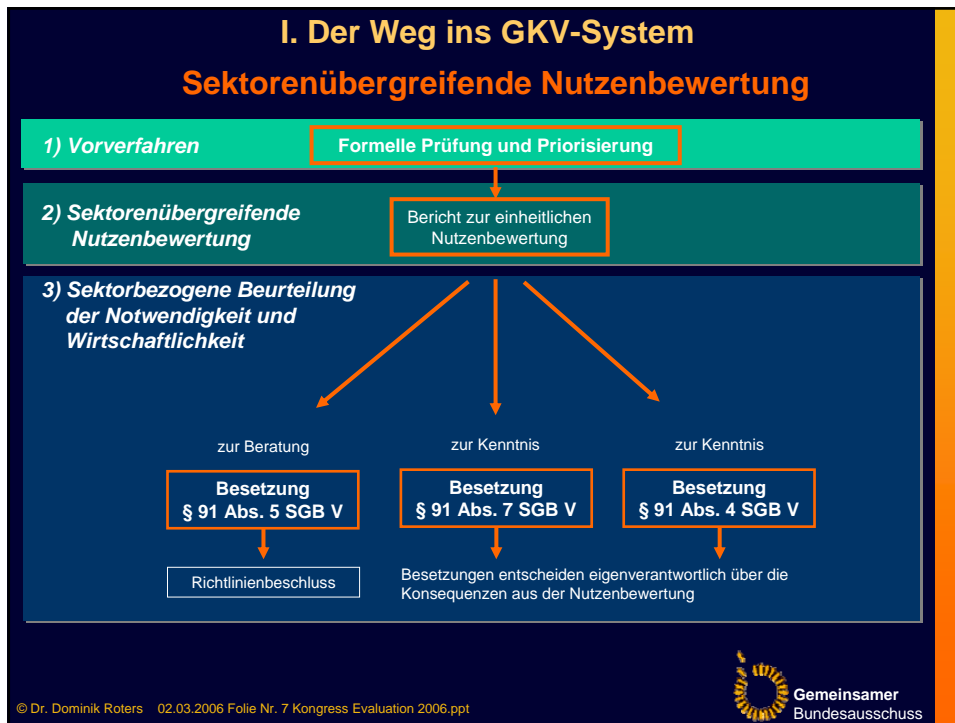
I. Der Weg ins GKV-System

Sektorenübergreifende Nutzenbewertung

1) Vorverfahren

Formelle Prüfung und Priorisierung

2) Sektorenübergreifende Nutzenbewertung

Bericht zur einheitlichen Nutzenbewertung

3) Sektorbezogene Beurteilung der Notwendigkeit und Wirtschaftlichkeit

zur Beratung

zur Kenntnis

zur Kenntnis

Besetzung § 91 Abs. 5 SGB V

Besetzung § 91 Abs. 7 SGB V

Besetzung § 91 Abs. 4 SGB V

Richtlinienbeschluss

Besetzungen entscheiden eigenverantwortlich über die Konsequenzen aus der Nutzenbewertung

© Dr. Dominik Roters 02.03.2006 Folie Nr. 7 Kongress Evaluation 2006.ppt

Gemeinsamer Bundesausschuss